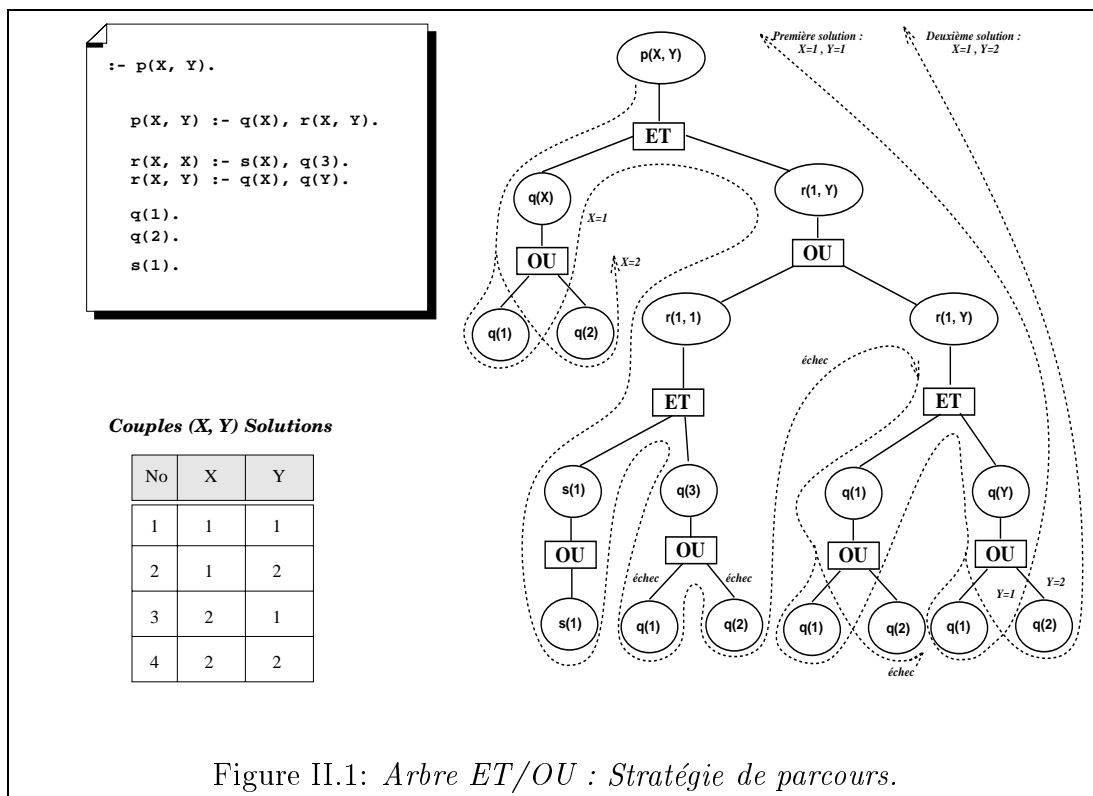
:- p(X, Y).

p(X, Y) :- q(X), r(X, Y).

r(X, X) :- s(X), q(3).
r(X, Y) :- q(X), q(Y).

q(1).
q(2).

s(1).

Couples (X, Y) Solutions

| No | X | Y |
|---|---|---|
| 1 | 1 | 1 |
| 2 | 1 | 2 |
| 3 | 2 | 1 |
| 4 | 2 | 2 |

Première solution : X=1 , Y=1

Deuxième solution : X=1 , Y=2

p(X, Y)

ET

q(X)

X=1

X=2

OU

q(1)

q(2)

r(1, Y)

OU

r(1, 1)

r(1, Y)

échec

ET

ET

s(1)

q(3)

q(1)

q(Y)

OU

OU

OU

OU

échec

échec

Y=1

Y=2

s(1)

q(1)

q(2)

q(1)

q(2)

q(1)

q(2)

échec

Figure II.1: Arbre ET/OU : Stratégie de parcours.